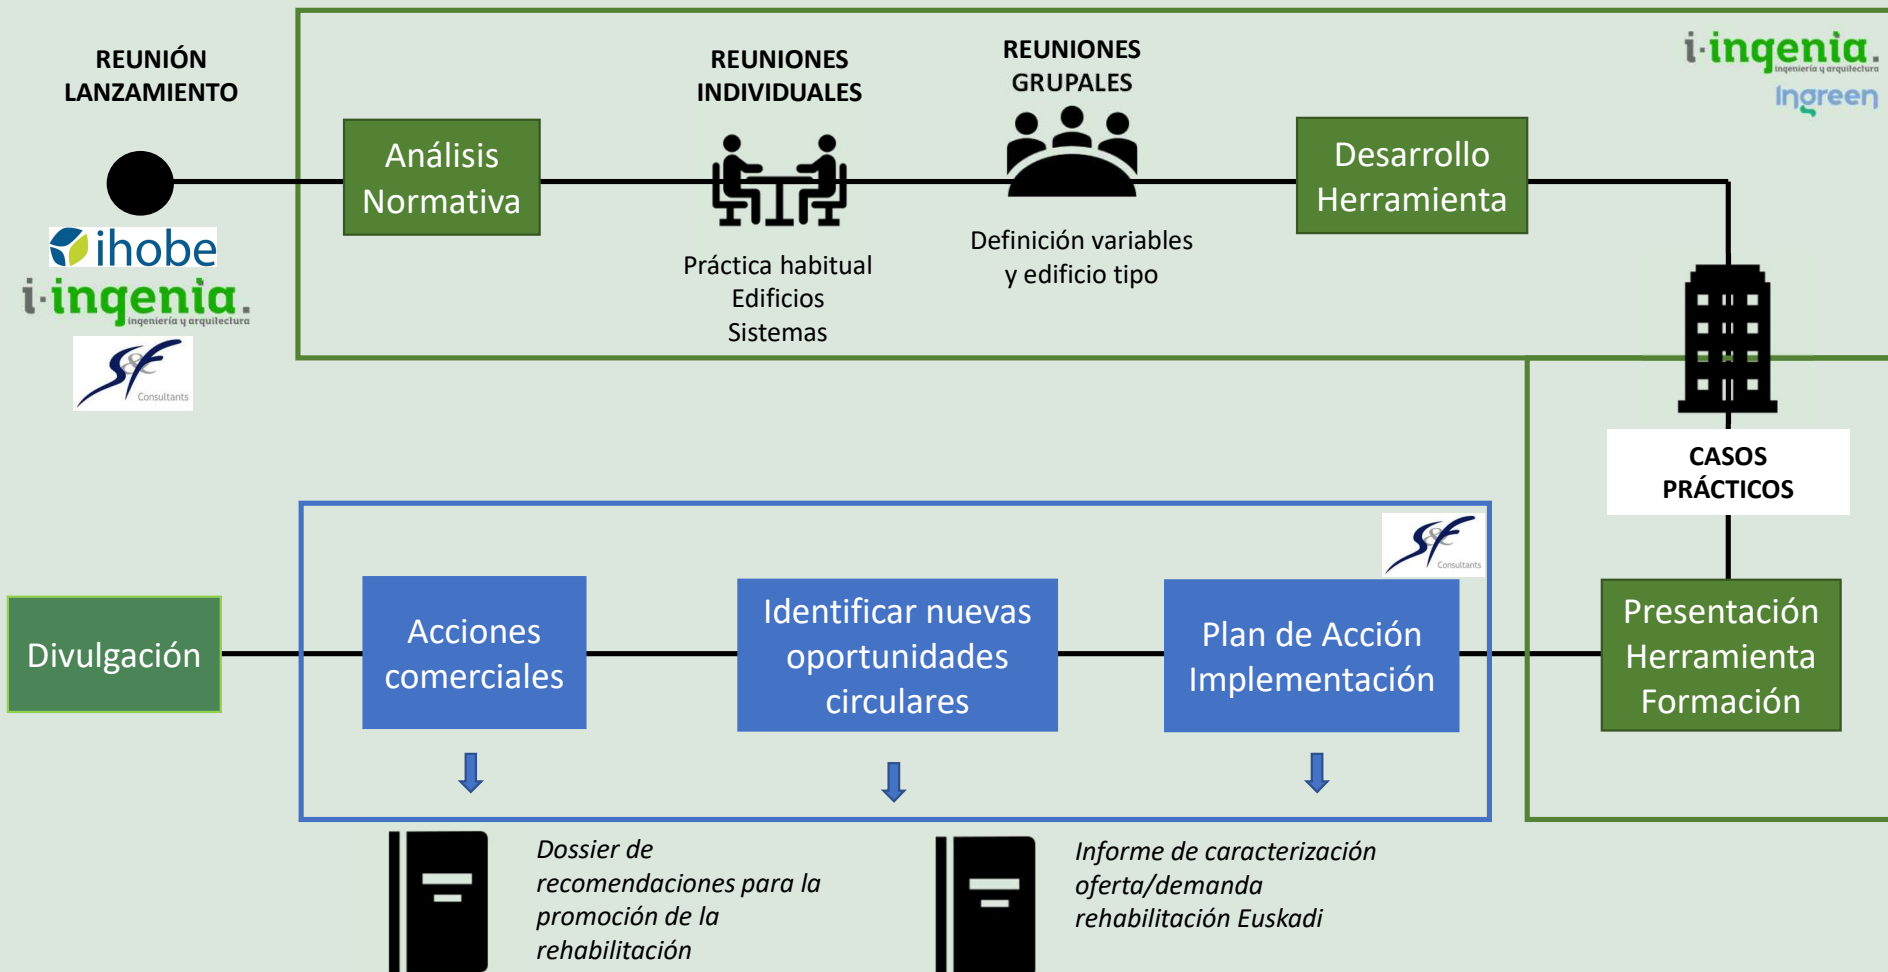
REUNIÓN LANZAMIENTO

ihobe

i·ingenia. ingeniería y arquitectura

SF Consultants

Análisis Normativa

REUNIONES INDIVIDUALES

Práctica habitual
Edificios
Sistemas

REUNIONES GRUPALES

Definición variables y edificio tipo

Desarrollo Herramienta

i·ingenia. ingeniería y arquitectura

Ingreen

CASOS PRÁCTICOS

Presentación Herramienta Formación

SF Consultants

Divulgación

Acciones comerciales

Identificar nuevas oportunidades circulares

Plan de Acción Implementación

*Dossier de recomendaciones para la promoción de la rehabilitación*

*Informe de caracterización oferta/demanda rehabilitación Euskadi*